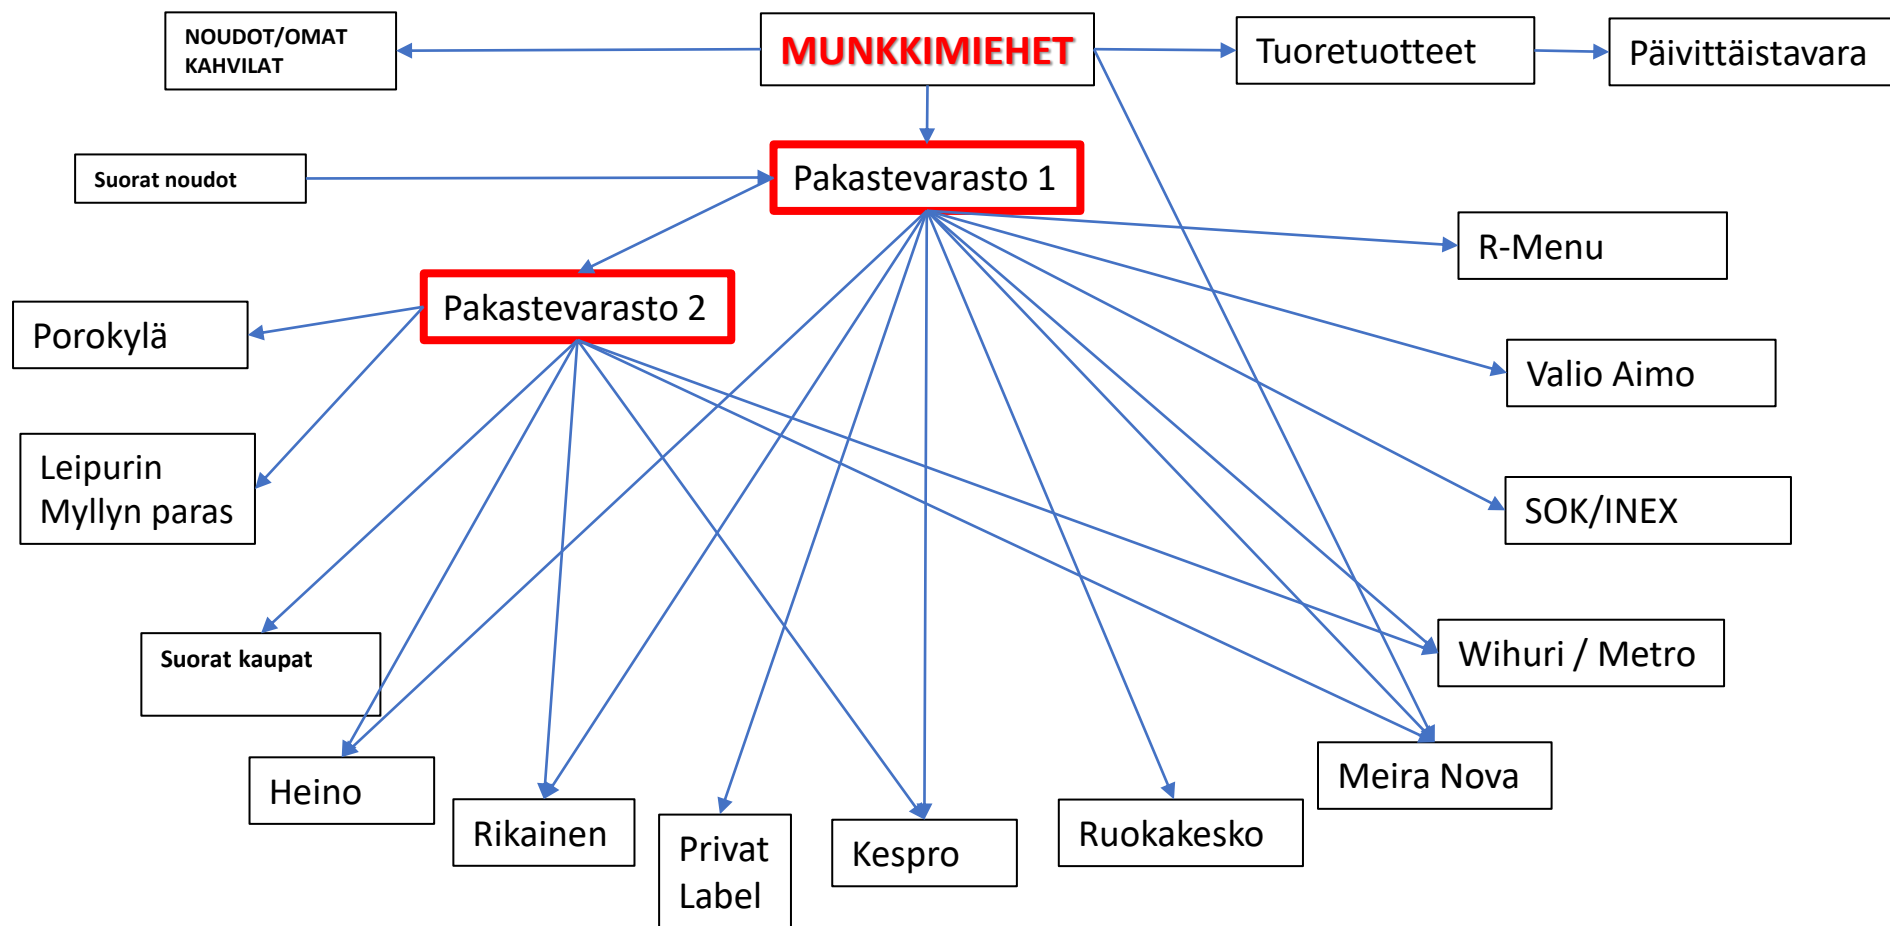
NOUDOT/OMAT KAHVILAT

MUNKKIMIEHET

Tuoretuotteet

Päivittäistavara

Suorat noudot

Pakastevarasto 1

R-Menu

Pakastevarasto 2

Porokylä

Valio Aimo

Leipurin Myllyn paras

SOK/INEX

Suorat kaupat

Wihuri / Metro

Meira Nova

Heino

Rikainen

Privat Label

Kespro

Ruokakesko